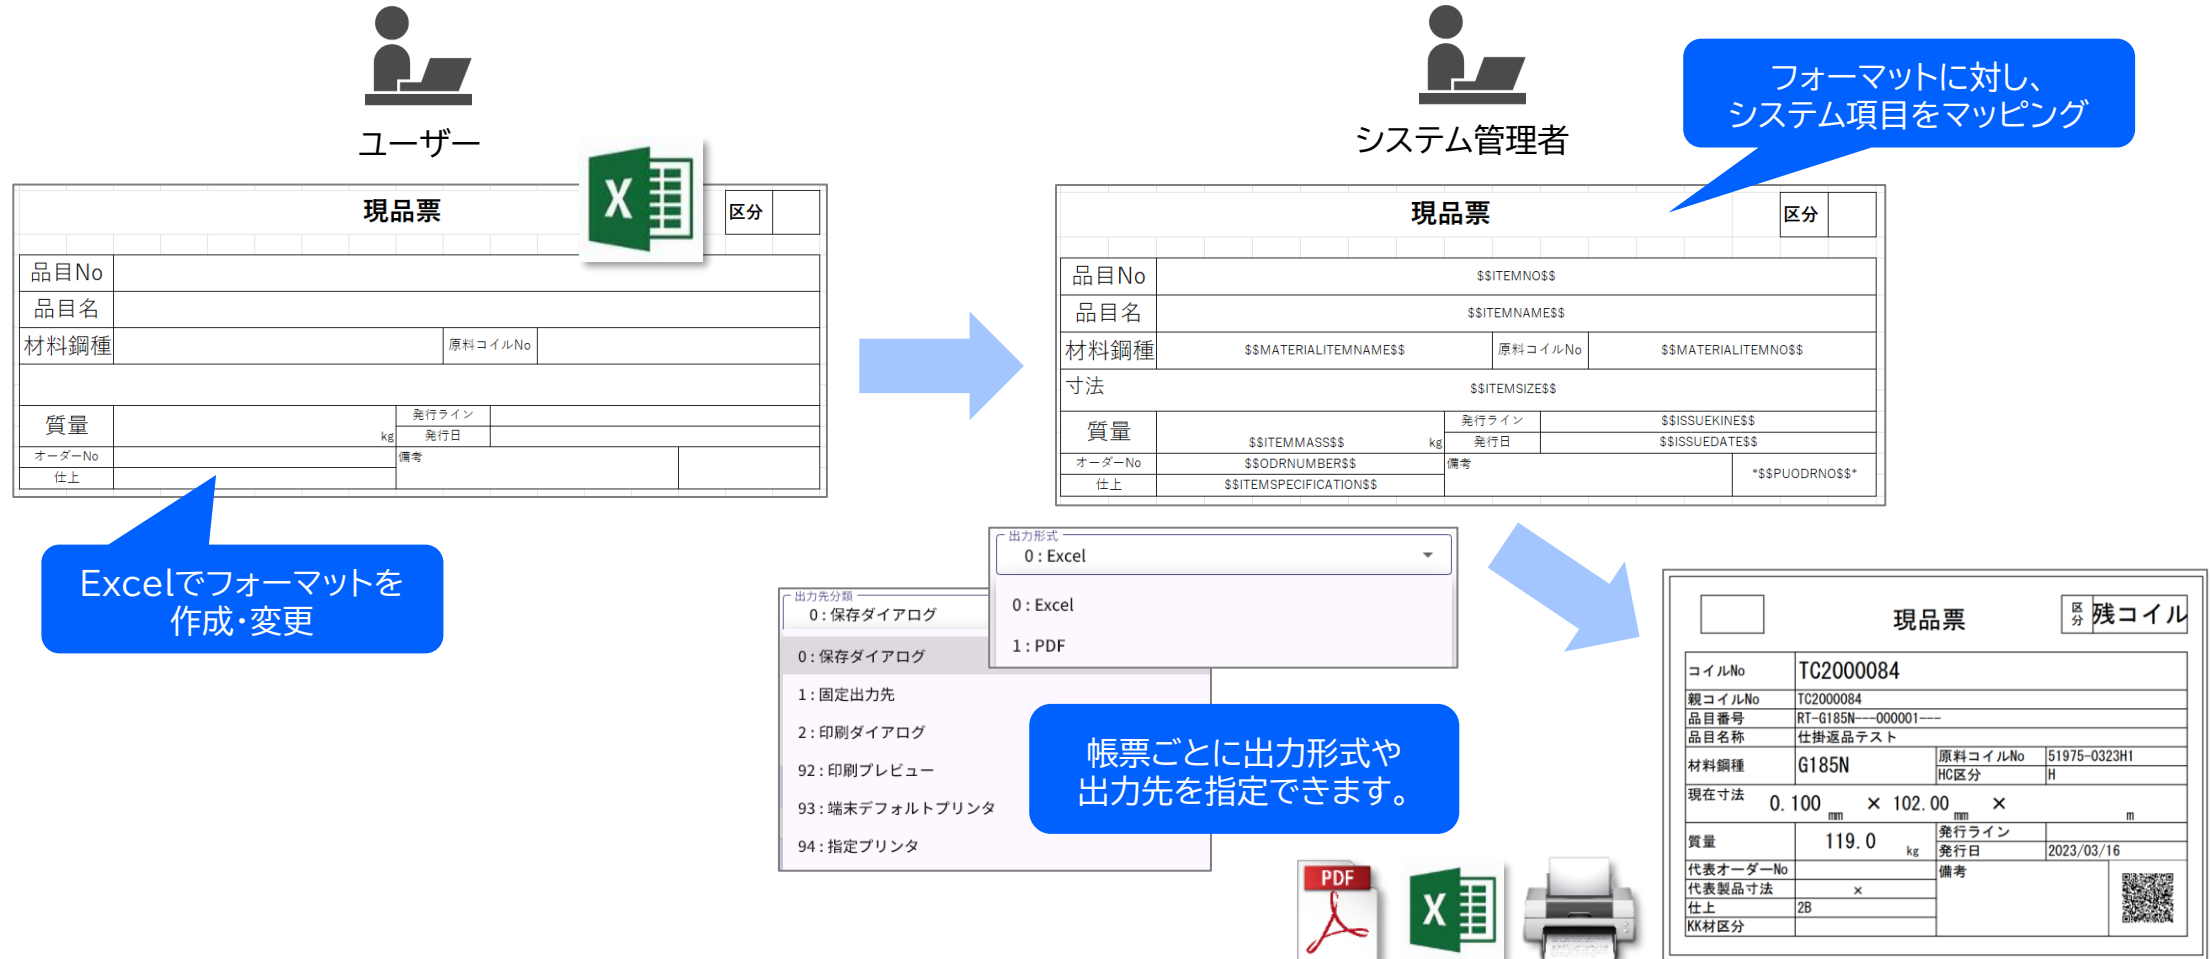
ユーザー

現品票

区分

| 品目No | | | |
|---|---|---|---|
| 品目名 | | | |
| 材料鋼種 | | 原料コイルNo | |
| | | | |
| 質量 | kg | 発行ライン | |
| | | 発行日 | |
| オーダーNo | | 備考 | |
| 仕上 | | | |

Excelでフォーマットを作成・変更

システム管理者

フォーマットに対し、システム項目をマッピング

現品票

区分

| 品目No | \$\$ITEMNO\$\$ | | |
|---|---|---|---|
| 品目名 | \$\$ITEMNAME\$\$ | | |
| 材料鋼種 | \$\$MATERIALITEMNAME\$\$ | 原料コイルNo | \$\$MATERIALITEMNO\$\$ |
| 寸法 | \$\$ITEMSIZE\$\$ | | |
| 質量 | \$\$ITEMMASS\$\$ kg | 発行ライン | \$\$ISSUEKINE\$\$ |
| | | 発行日 | \$\$ISSUEDATE\$\$ |
| オーダーNo | \$\$ODRNUMBER\$\$ | 備考 | *\$\$PUODRNO\$\$* |
| 仕上 | \$\$ITEMSPECIFICATION\$\$ | | |

出力形式
0 : Excel
0 : Excel
1 : PDF

出力先分類
0 : 保存ダイアログ
0 : 保存ダイアログ
1 : 固定出力先
2 : 印刷ダイアログ
92 : 印刷プレビュー
93 : 端末デフォルトプリンタ
94 : 指定プリンタ

帳票ごとに出力形式や出力先を指定できます。

PDF

現品票

区分 残コイル

| コイルNo | TC2000084 | | |
|---|---|---|---|
| 親コイルNo | TC2000084 | | |
| 品目番号 | RT-G185N---000001--- | | |
| 品目名称 | 仕掛返品テスト | | |
| 材料鋼種 | G185N | 原料コイルNo | 51975-0323H1 |
| | | HC区分 | H |
| 現在寸法 | 0.100 mm × 102.00 mm × m | | |
| 質量 | 119.0 kg | 発行ライン | |
| | | 発行日 | 2023/03/16 |
| 代表オーダーNo | | 備考 | |
| 代表製品寸法 | × | | |
| 仕上 | 2B | | |
| KK材区分 | | | |